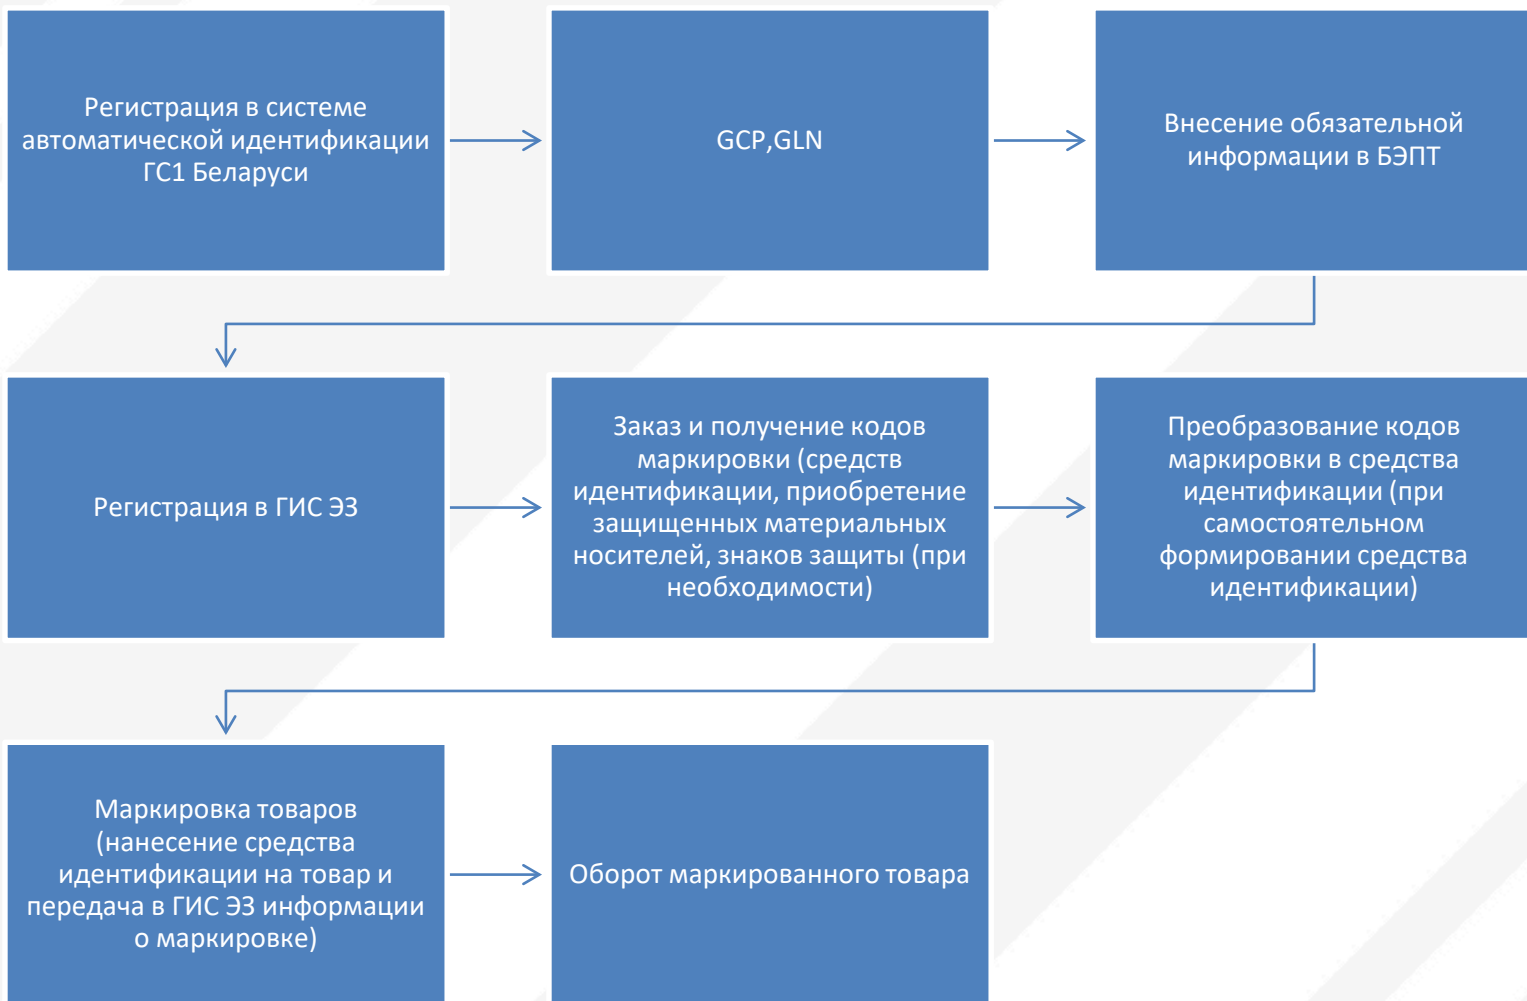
Регистрация в системе автоматической идентификации ГС1 Беларуси

GCP,GLN

Внесение обязательной информации в БЭПТ

Регистрация в ГИС ЭЗ

Заказ и получение кодов маркировки (средств идентификации, приобретение защищенных материальных носителей, знаков защиты (при необходимости)

Преобразование кодов маркировки в средства идентификации (при самостоятельном формировании средства идентификации)

Маркировка товаров (нанесение средства идентификации на товар и передача в ГИС ЭЗ информации о маркировке)

Оборот маркированного товара